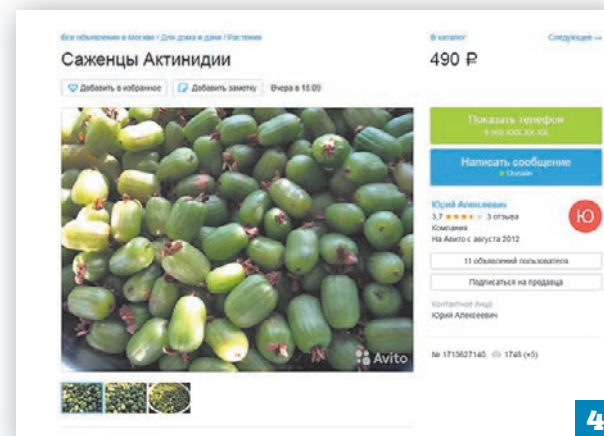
Все объявления в Москве / Для дома и дачи / Растения

Саженцы Актинидии

Добавить в избранное | Добавить заметку | Вчера в 15:00

Avito

В каталог

Следующее →

490 ₽

Показать телефон
8 905 XXX-XX-XX

Написать сообщение
Онлайн

Юрий Алексеевич
3,7 ★★★★ 3 отзыва
Компания
На Авито с августа 2012

Ю

11 объявлений пользователя

Подписаться на продавца

Контактное лицо
Юрий Алексеевич

№ 1713627140, 1745 (+5)

4